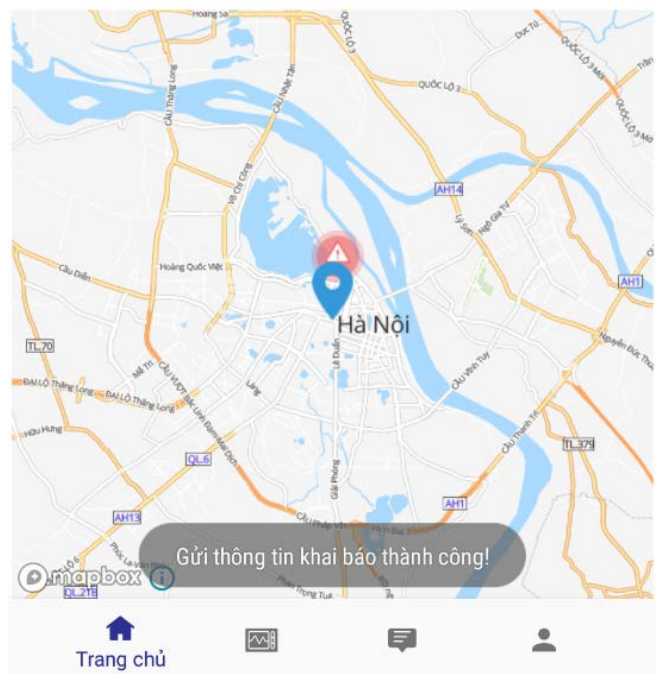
Hoàng Sa
Quốc Lộ 3
Đức Tú
Quốc Lộ 3 Mới
Quốc Lộ 3
Cầu Thăng Long
Cầu Nhật Tân
Võ Chí Công
AH14
Lý Sơn
Ngô Gia Tự
Cầu Diễn
Hoàng Quốc Việt
AH1
Hà Nội
TL.70
Lê Duẩn
Cầu Vĩnh Tuy
Nguyễn Đức Thuận
Mễ Trì
Đại Lộ Thăng Long
Đại Lộ Thăng Long
Láng
Hữu Hưng
QL.6
TL.379
Giải Phóng
Cầu Thanh Trì
AH13
AH1
Cầu Pháp Vân
Gửi thông tin khai báo thành công!
mapbox
QL.21B
Phan Trọng Tuệ
Trang chủ